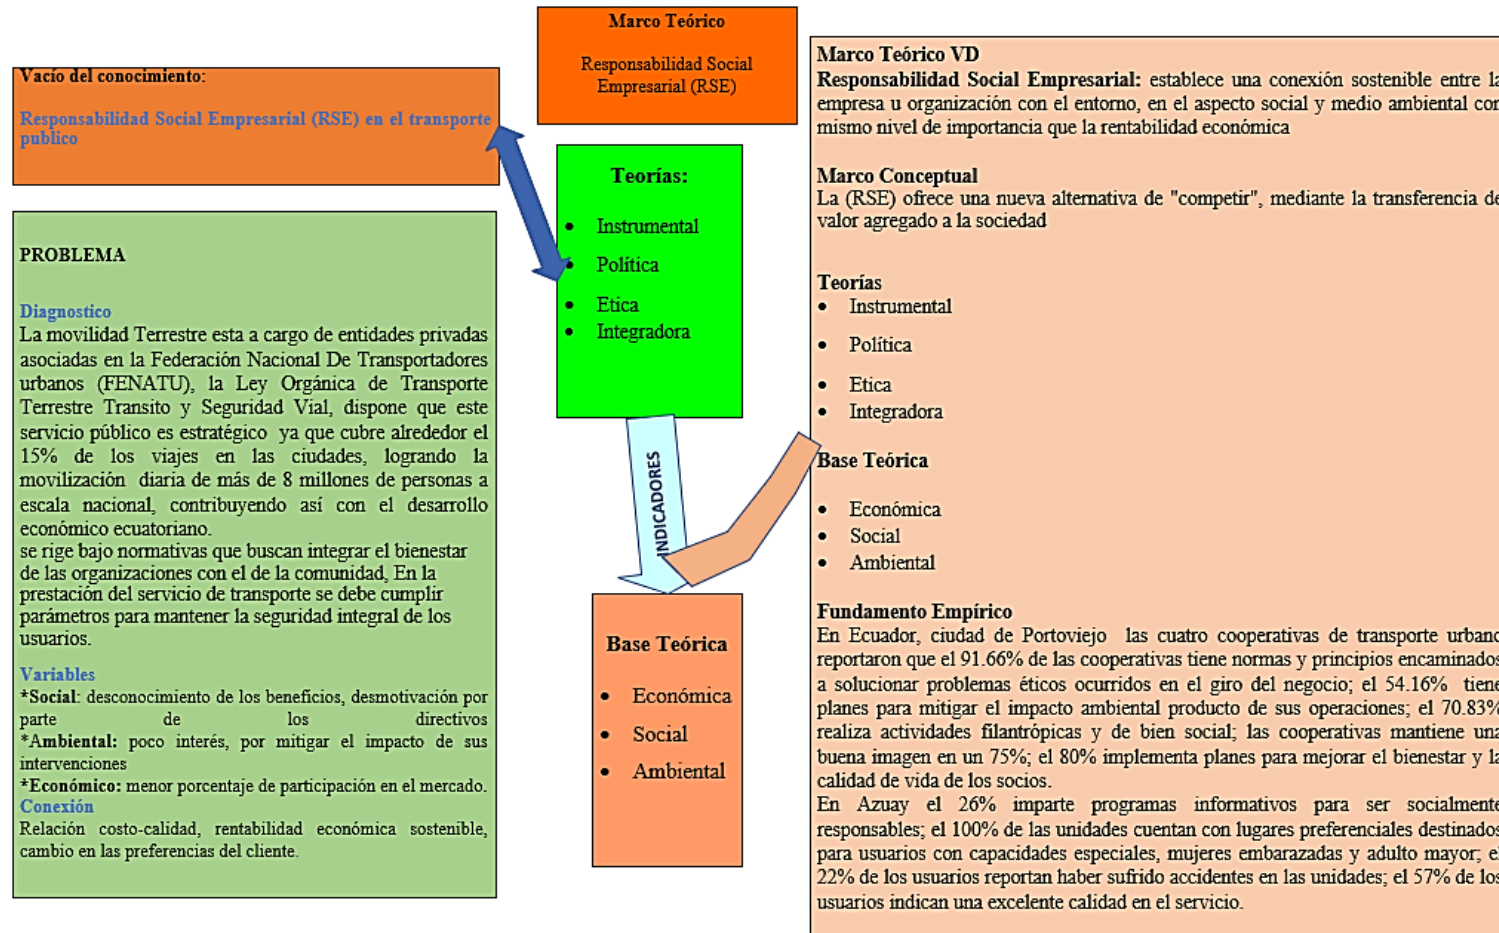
Marco Teórico

Responsabilidad Social Empresarial (RSE)

Vacío del conocimiento:

Responsabilidad Social Empresarial (RSE) en el transporte publico

PROBLEMA

Diagnostico
La movilidad Terrestre esta a cargo de entidades privadas asociadas en la Federación Nacional De Transportadores urbanos (FENATU), la Ley Orgánica de Transporte Terrestre Transito y Seguridad Vial, dispone que este servicio público es estratégico ya que cubre alrededor el 15% de los viajes en las ciudades, logrando la movilización diaria de más de 8 millones de personas a escala nacional, contribuyendo así con el desarrollo económico ecuatoriano.
se rige bajo normativas que buscan integrar el bienestar de las organizaciones con el de la comunidad, En la prestación del servicio de transporte se debe cumplir parámetros para mantener la seguridad integral de los usuarios.

Variables
*Social: desconocimiento de los beneficios, desmotivación por parte de los directivos
*Ambiental: poco interés, por mitigar el impacto de sus intervenciones
*Económico: menor porcentaje de participación en el mercado.
Conexión
Relación costo-calidad, rentabilidad económica sostenible, cambio en las preferencias del cliente.

Teorías:
• Instrumental
• Política
• Etica
• Integradora

INDICADORES

Base Teórica
• Económica
• Social
• Ambiental

Marco Teórico VD
Responsabilidad Social Empresarial: establece una conexión sostenible entre la empresa u organización con el entorno, en el aspecto social y medio ambiental con mismo nivel de importancia que la rentabilidad económica

Marco Conceptual
La (RSE) ofrece una nueva alternativa de "competir", mediante la transferencia de valor agregado a la sociedad

Teorías
• Instrumental
• Política
• Etica
• Integradora

Base Teórica
• Económica
• Social
• Ambiental

Fundamento Empírico
En Ecuador, ciudad de Portoviejo las cuatro cooperativas de transporte urbano reportaron que el 91.66% de las cooperativas tiene normas y principios encaminados a solucionar problemas éticos ocurridos en el giro del negocio; el 54.16% tiene planes para mitigar el impacto ambiental producto de sus operaciones; el 70.83% realiza actividades filantrópicas y de bien social; las cooperativas mantiene una buena imagen en un 75%; el 80% implementa planes para mejorar el bienestar y la calidad de vida de los socios.
En Azuay el 26% imparte programas informativos para ser socialmente responsables; el 100% de las unidades cuentan con lugares preferenciales destinados para usuarios con capacidades especiales, mujeres embarazadas y adulto mayor; el 22% de los usuarios reportan haber sufrido accidentes en las unidades; el 57% de los usuarios indican una excelente calidad en el servicio.